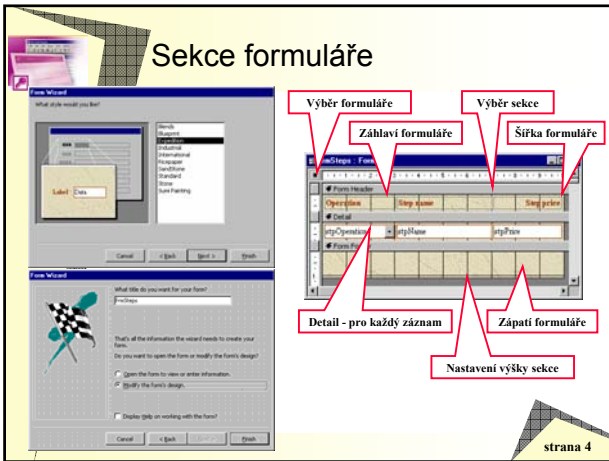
Sekce formuláře

Form Wizard

What style would you like?

Blends
Blueprint
Expedition
Industrial
International
Ricepaper
Sandstone
Standard
Stone
Sumi Painting

Label Data

Cancel < Back Next > Finish

Form Wizard

What title do you want for your form?

frmSteps

That's all the information the wizard needs to create your form.

Do you want to open the form or modify the form's design?

Open the form to view or enter information.

Modify the form's design.

Display Help on working with the form?

Cancel < Back Next > Finish

Výběr formuláře

Výběr sekce

Záhlaví formuláře

Šířka formuláře

frmSteps : Form

Form Header

Operation

Step name

Step price

Detail

stpOperation

stpName

stpPrice

Form Footer

Detail - pro každý záznam

Zápatí formuláře

Nastavení výšky sekce

strana 4